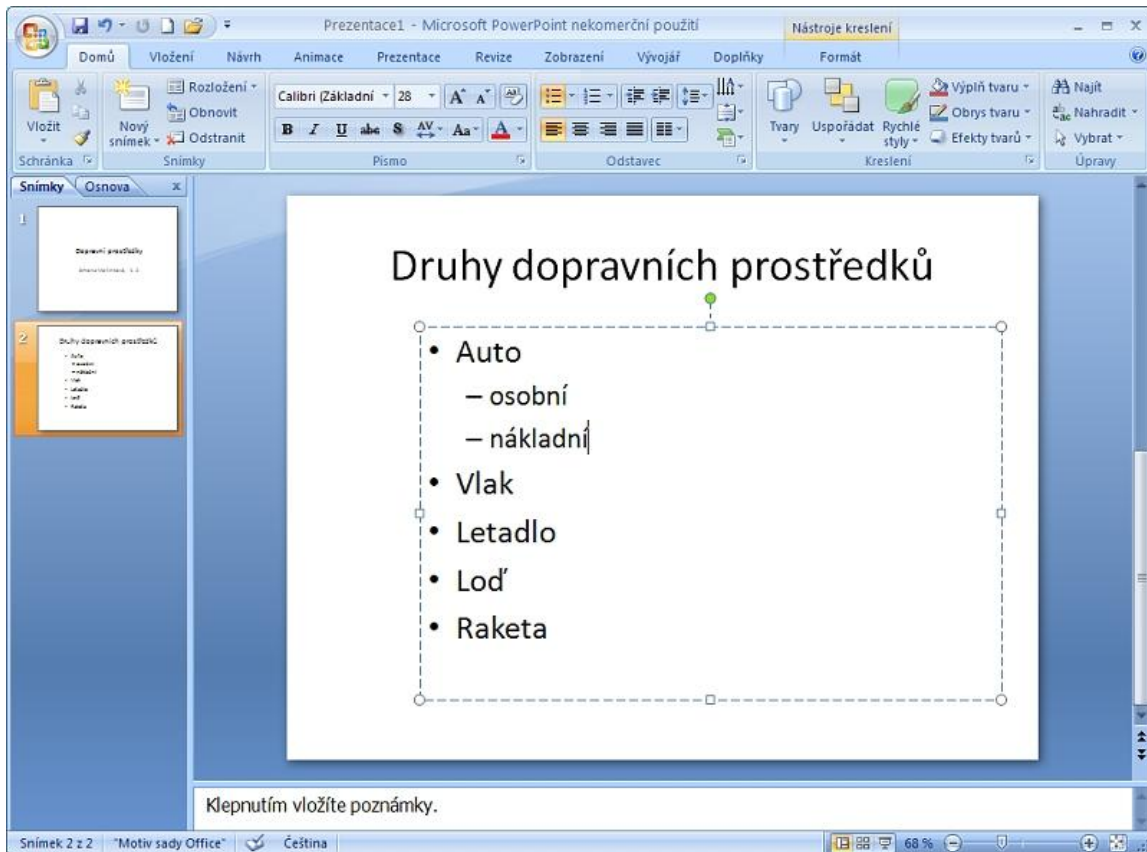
Prezentace1 - Microsoft PowerPoint nekomerční použití

Nástroje kreslení

Domů Vložení Návrh Animace Prezentace Revize Zobrazení Vývojář Doplňky Formát

Vložit
Nový snímek
Rozložení
Obnovit
Odstranit
Calibri (Základní) 28
Tvary Uspořádat Rychlé styly
Výplň tvaru
Obrys tvaru
Efekty tvarů
Najít
Nahradit
Vybrat

Schránka Snímky Písmo Odstavec Kreslení Úpravy

Snímky Osnova

1
Dopravní prostředky
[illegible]

2
Druhy dopravních prostředků

Druhy dopravních prostředků

• Auto
– osobní
– nákladní
• Vlak
• Letadlo
• Loď
• Raketa

Klepnutím vložíte poznámky.

Snímek 2 z 2 "Motiv sady Office" Čeština 68 %